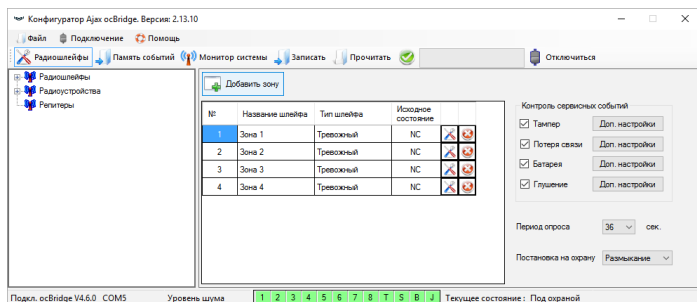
Конфигуратор Ajax ocBridge. Версия: 2.13.10

Файл Подключение Помощь

Радиошлейфы Память событий Монитор системы Записать Прочитать Отключиться

Радиошлейфы
Радиоустройства
Репитеры

Добавить зону

| № | Название шлейфа | Тип шлейфа | Исходное состояние |
|---|---|---|---|
| 1 | Зона 1 | Тревожный | NC |
| 2 | Зона 2 | Тревожный | NC |
| 3 | Зона 3 | Тревожный | NC |
| 4 | Зона 4 | Тревожный | NC |

Контроль сервисных событий
Тампер Доп. настройки
Потеря связи Доп. настройки
Батарея Доп. настройки
Глушение Доп. настройки

Период опроса 36 сек.

Постановка на охрану Размыкание

Подкл. ocBridge V4.6.0 COM5 Уровень шума 1 2 3 4 5 6 7 8 T S B J Текущее состояние : Под охраной